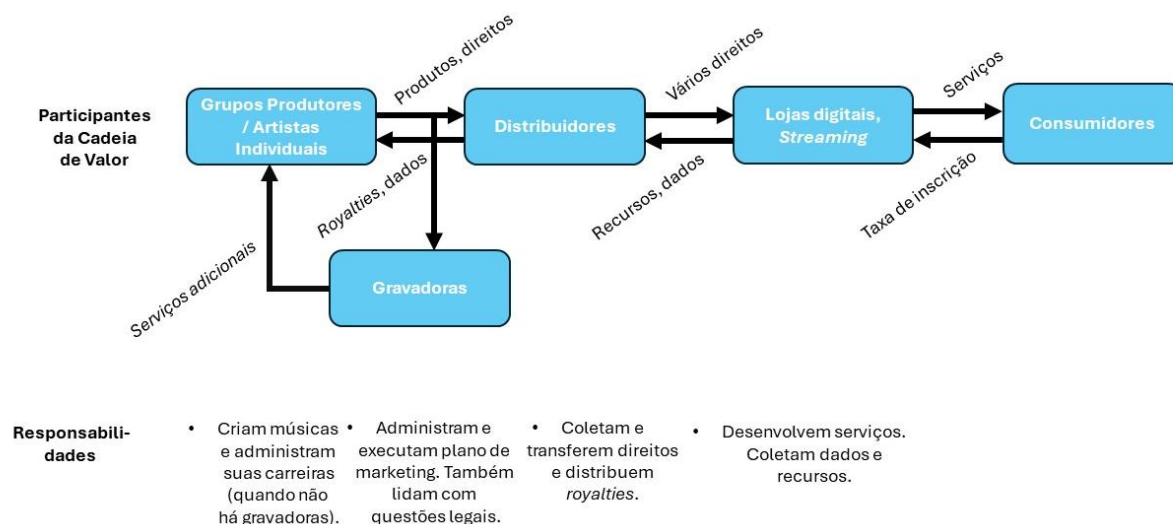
Participantes da Cadeia de Valor

Grupos Produtores / Artistas Individuais

Produtos, direitos

Distribuidores

Vários direitos

Lojas digitais, *Streaming*

Serviços

Consumidores

Royalties, dados

Recursos, dados

Taxa de inscrição

Serviços adicionais

Gravadoras

Responsabilidades

• Criam músicas e administram suas carreiras (quando não há gravadoras).

• Administram e executam plano de marketing. Também lidam com questões legais.

• Coletam e transferem direitos e distribuem *royalties*.

• Desenvolvem serviços. Coletam dados e recursos.